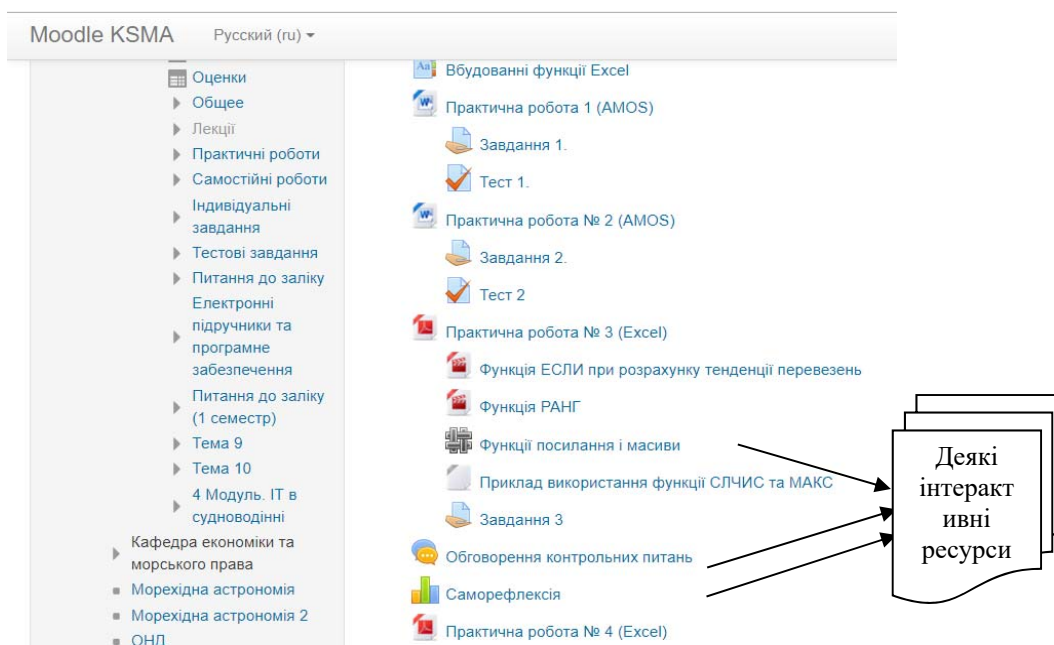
Moodle KSMA Русский (ru)

Оценки
Общее
Лекції
Практичні роботи
Самостійні роботи
Індивідуальні завдання
Тестові завдання
Питання до заліку
Електронні підручники та програмне забезпечення
Питання до заліку (1 семестр)
Тема 9
Тема 10
4 Модуль. IT в судноводінні
Кафедра економіки та морського права
Мореходная астрономія
Мореходная астрономія 2
ОНЛ

Вбудованні функції Excel
Практична робота 1 (AMOS)
Завдання 1.
Тест 1.
Практична робота № 2 (AMOS)
Завдання 2.
Тест 2
Практична робота № 3 (Excel)
Функція ЕСЛИ при розрахунку тенденції перевезень
Функція РАНГ
Функції посилання і масиви
Приклад використання функції СЛЧИС та МАКС
Завдання 3
Обговорення контрольних питань
Саморефлексія
Практична робота № 4 (Excel)

Деякі інтерактивні ресурси